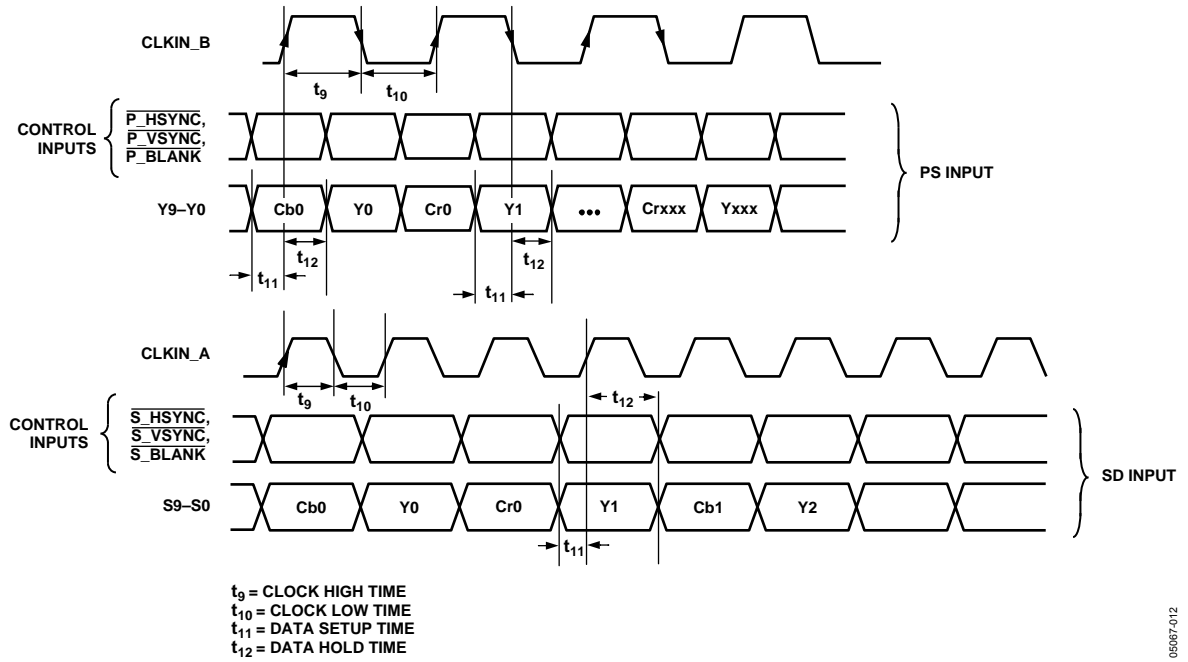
CLKIN_B

$t_9$ $t_{10}$

CONTROL INPUTS

$\overline{\text{P\_HSYNC}}$, $\overline{\text{P\_VSYNC}}$, $\overline{\text{P\_BLANK}}$

PS INPUT

Y9–Y0

Cb0 Y0 Cr0 Y1 ••• Crxxx Yxxx

$t_{12}$ $t_{11}$ $t_{12}$ $t_{11}$

CLKIN_A

$t_9$ $t_{10}$ $t_{12}$

CONTROL INPUTS

$\overline{\text{S\_HSYNC}}$, $\overline{\text{S\_VSYNC}}$, $\overline{\text{S\_BLANK}}$

SD INPUT

S9–S0

Cb0 Y0 Cr0 Y1 Cb1 Y2

$t_{11}$

$t_9$ = CLOCK HIGH TIME
$t_{10}$ = CLOCK LOW TIME
$t_{11}$ = DATA SETUP TIME
$t_{12}$ = DATA HOLD TIME

05067-012